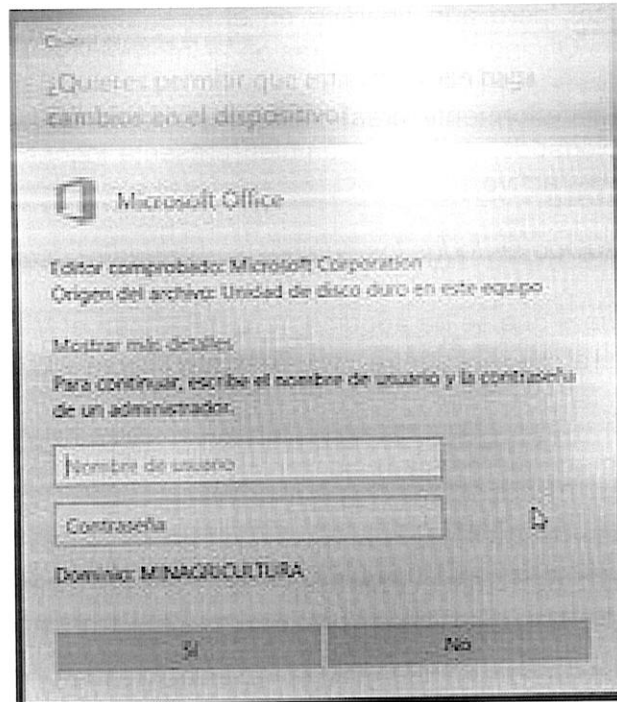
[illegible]

¿Quieres permitir que esta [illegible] haga cambios en el dispositivo? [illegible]

Microsoft Office

Editor comprobado: Microsoft Corporation
Origen del archivo: Unidad de disco duro en este equipo

Mostrar más detalles

Para continuar, escribe el nombre de usuario y la contraseña de un administrador.

Nombre de usuario

Contraseña

Dominio: MINAGRICULTURA

Sí

No